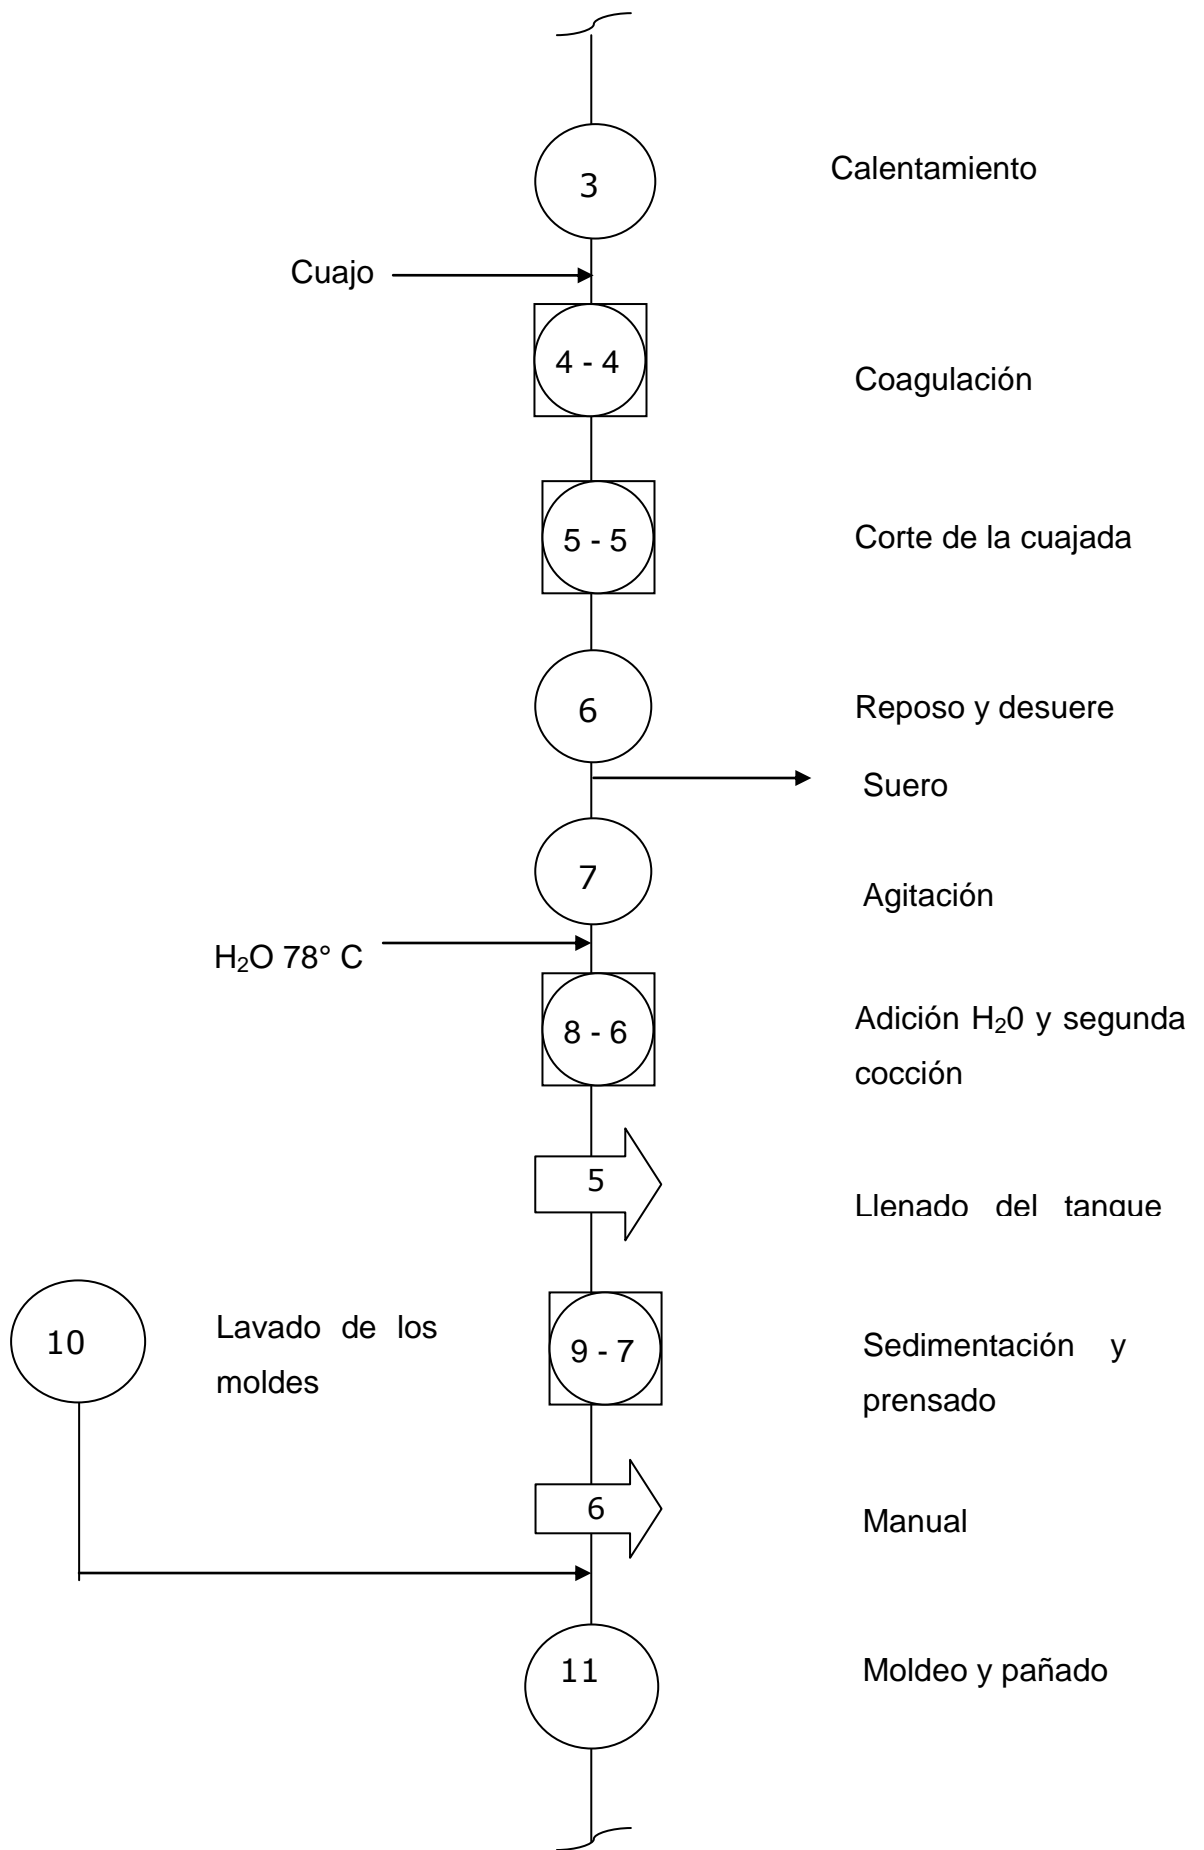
3

Calentamiento

Cuajo

4 - 4

Coagulación

5 - 5

Corte de la cuajada

6

Reposo y desuere

Suero

7

Agitación

$H_2O$ 78° C

8 - 6

Adición $H_20$ y segunda cocción

5

Llenado del tanque

10

Lavado de los moldes

9 - 7

Sedimentación y prensado

6

Manual

11

Moldeo y pañado